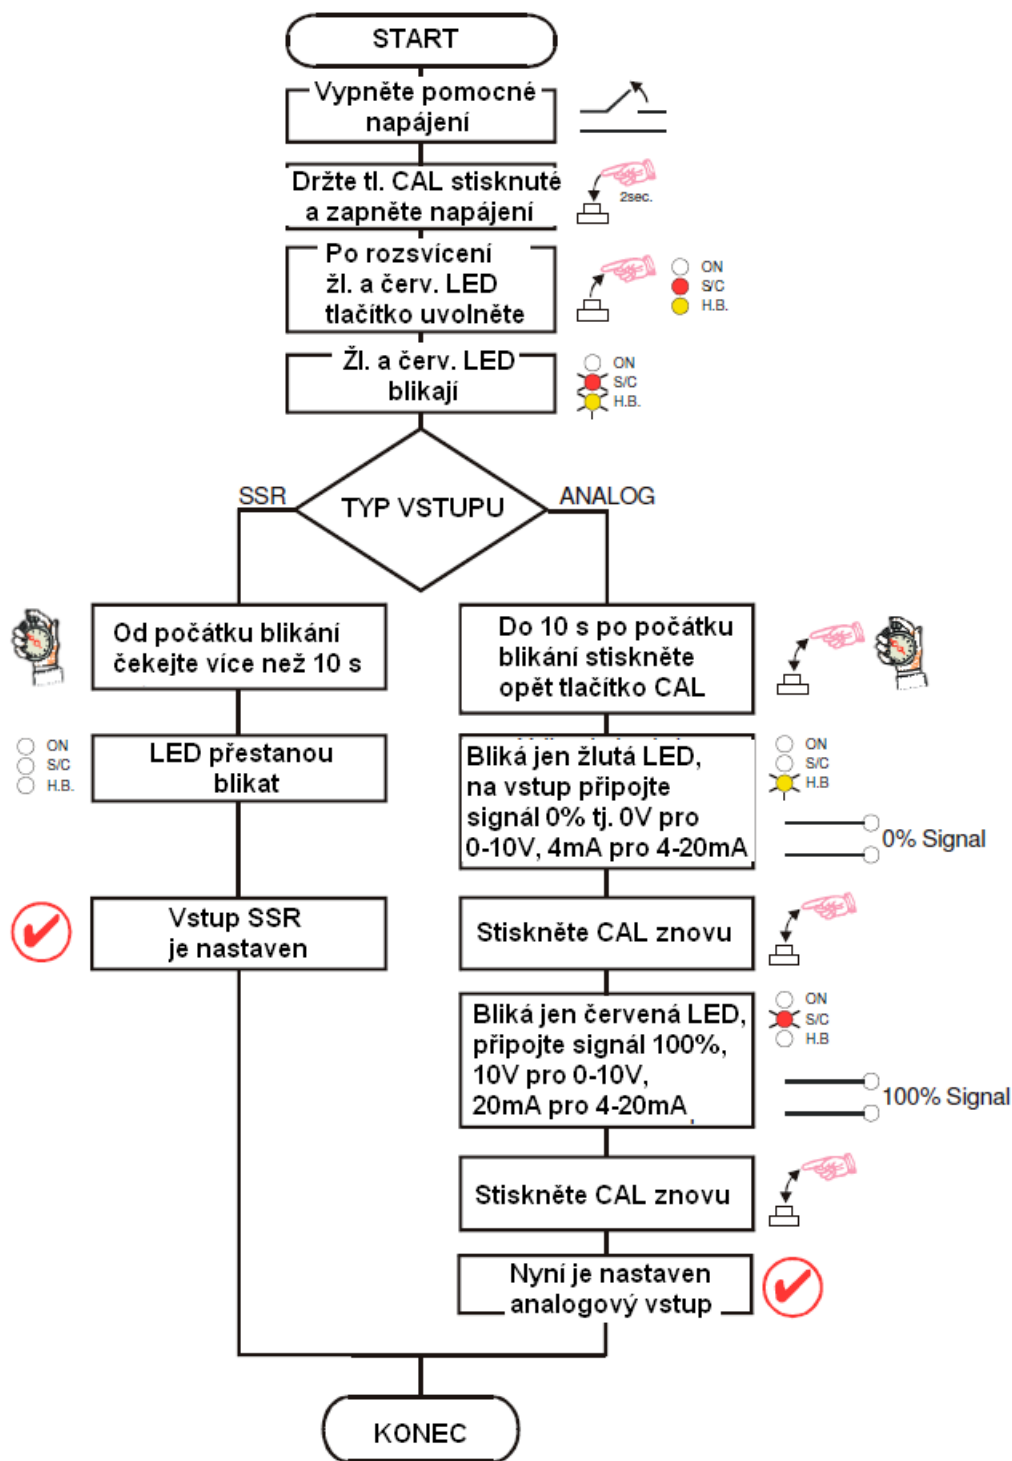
START

Vypněte pomocné napájení

Držte tl. CAL stisknuté a zapněte napájení

2sec.

Po rozsvícení žl. a červ. LED tlačítko uvolněte

ON
S/C
H.B.

Žl. a červ. LED blikají

ON
S/C
H.B.

SSR

TYP VSTUPU

ANALOG

Od počátku blikání čekejte více než 10 s

Do 10 s po počátku blikání stiskněte opět tlačítko CAL

ON
S/C
H.B.

LED přestanou blikat

Bliká jen žlutá LED, na vstup připojte signál 0% tj. 0V pro 0-10V, 4mA pro 4-20mA

ON
S/C
H.B

0% Signal

Vstup SSR je nastaven

Stiskněte CAL znovu

Bliká jen červená LED, připojte signál 100%, 10V pro 0-10V, 20mA pro 4-20mA

ON
S/C
H.B

100% Signal

Stiskněte CAL znovu

Nyní je nastaven analogový vstup

KONEC